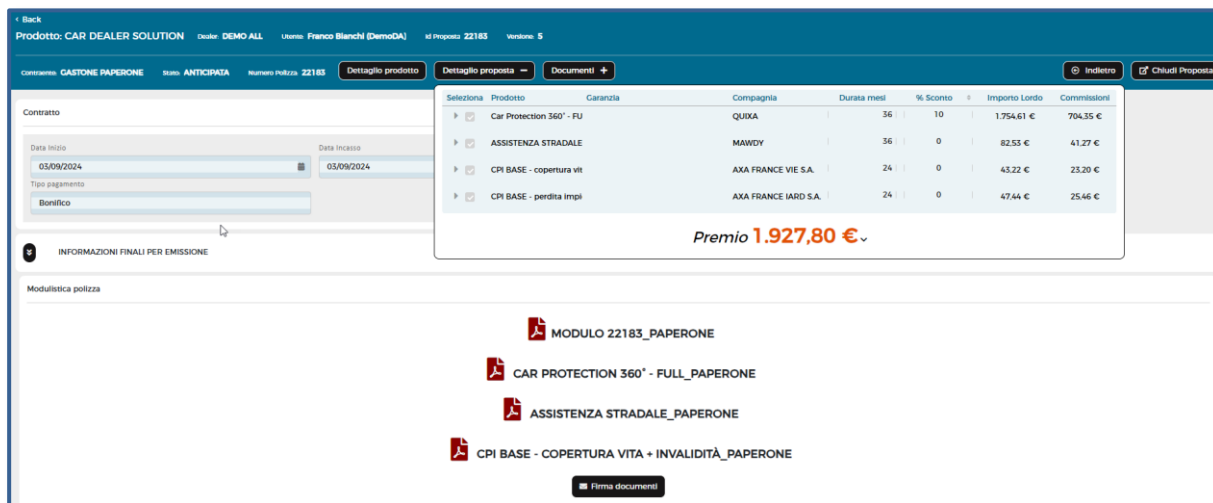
‹ Back

Prodotto: CAR DEALER SOLUTION Dealer: DEMO ALL Utente: Franco Bianchi (DemoDA) Id Proposta 22183 Versione 5

Contraente: GASTONE PAPERONE Stato: ANTICIPATA Numero Polizza: 22183 Dettaglio prodotto Dettaglio proposta − Documenti + Indietro Chiudi Proposta

Contratto

Data inizio
03/09/2024

Data incasso
03/09/2024

Tipo pagamento
Bonifico

| Seleziona | Prodotto | Garanzia | Compagnia | Durata mesi | % Sconto | Importo Lordo | Commissioni |
|---|---|---|---|---|---|---|---|
| | Car Protection 360° - FU | | QUIXA | 36 | 10 | 1.754,61 € | 704,35 € |
| | ASSISTENZA STRADALE | | MAWDY | 36 | 0 | 82,53 € | 41,27 € |
| | CPI BASE - copertura vit | | AXA FRANCE VIE S.A. | 24 | 0 | 43,22 € | 23,20 € |
| | CPI BASE - perdita impi | | AXA FRANCE IARD S.A. | 24 | 0 | 47,44 € | 25,46 € |

Premio 1.927,80 €

INFORMAZIONI FINALI PER EMISSIONE

Modulistica polizza

MODULO 22183_PAPERONE

CAR PROTECTION 360° - FULL_PAPERONE

ASSISTENZA STRADALE_PAPERONE

CPI BASE - COPERTURA VITA + INVALIDITÀ_PAPERONE

Firma documenti